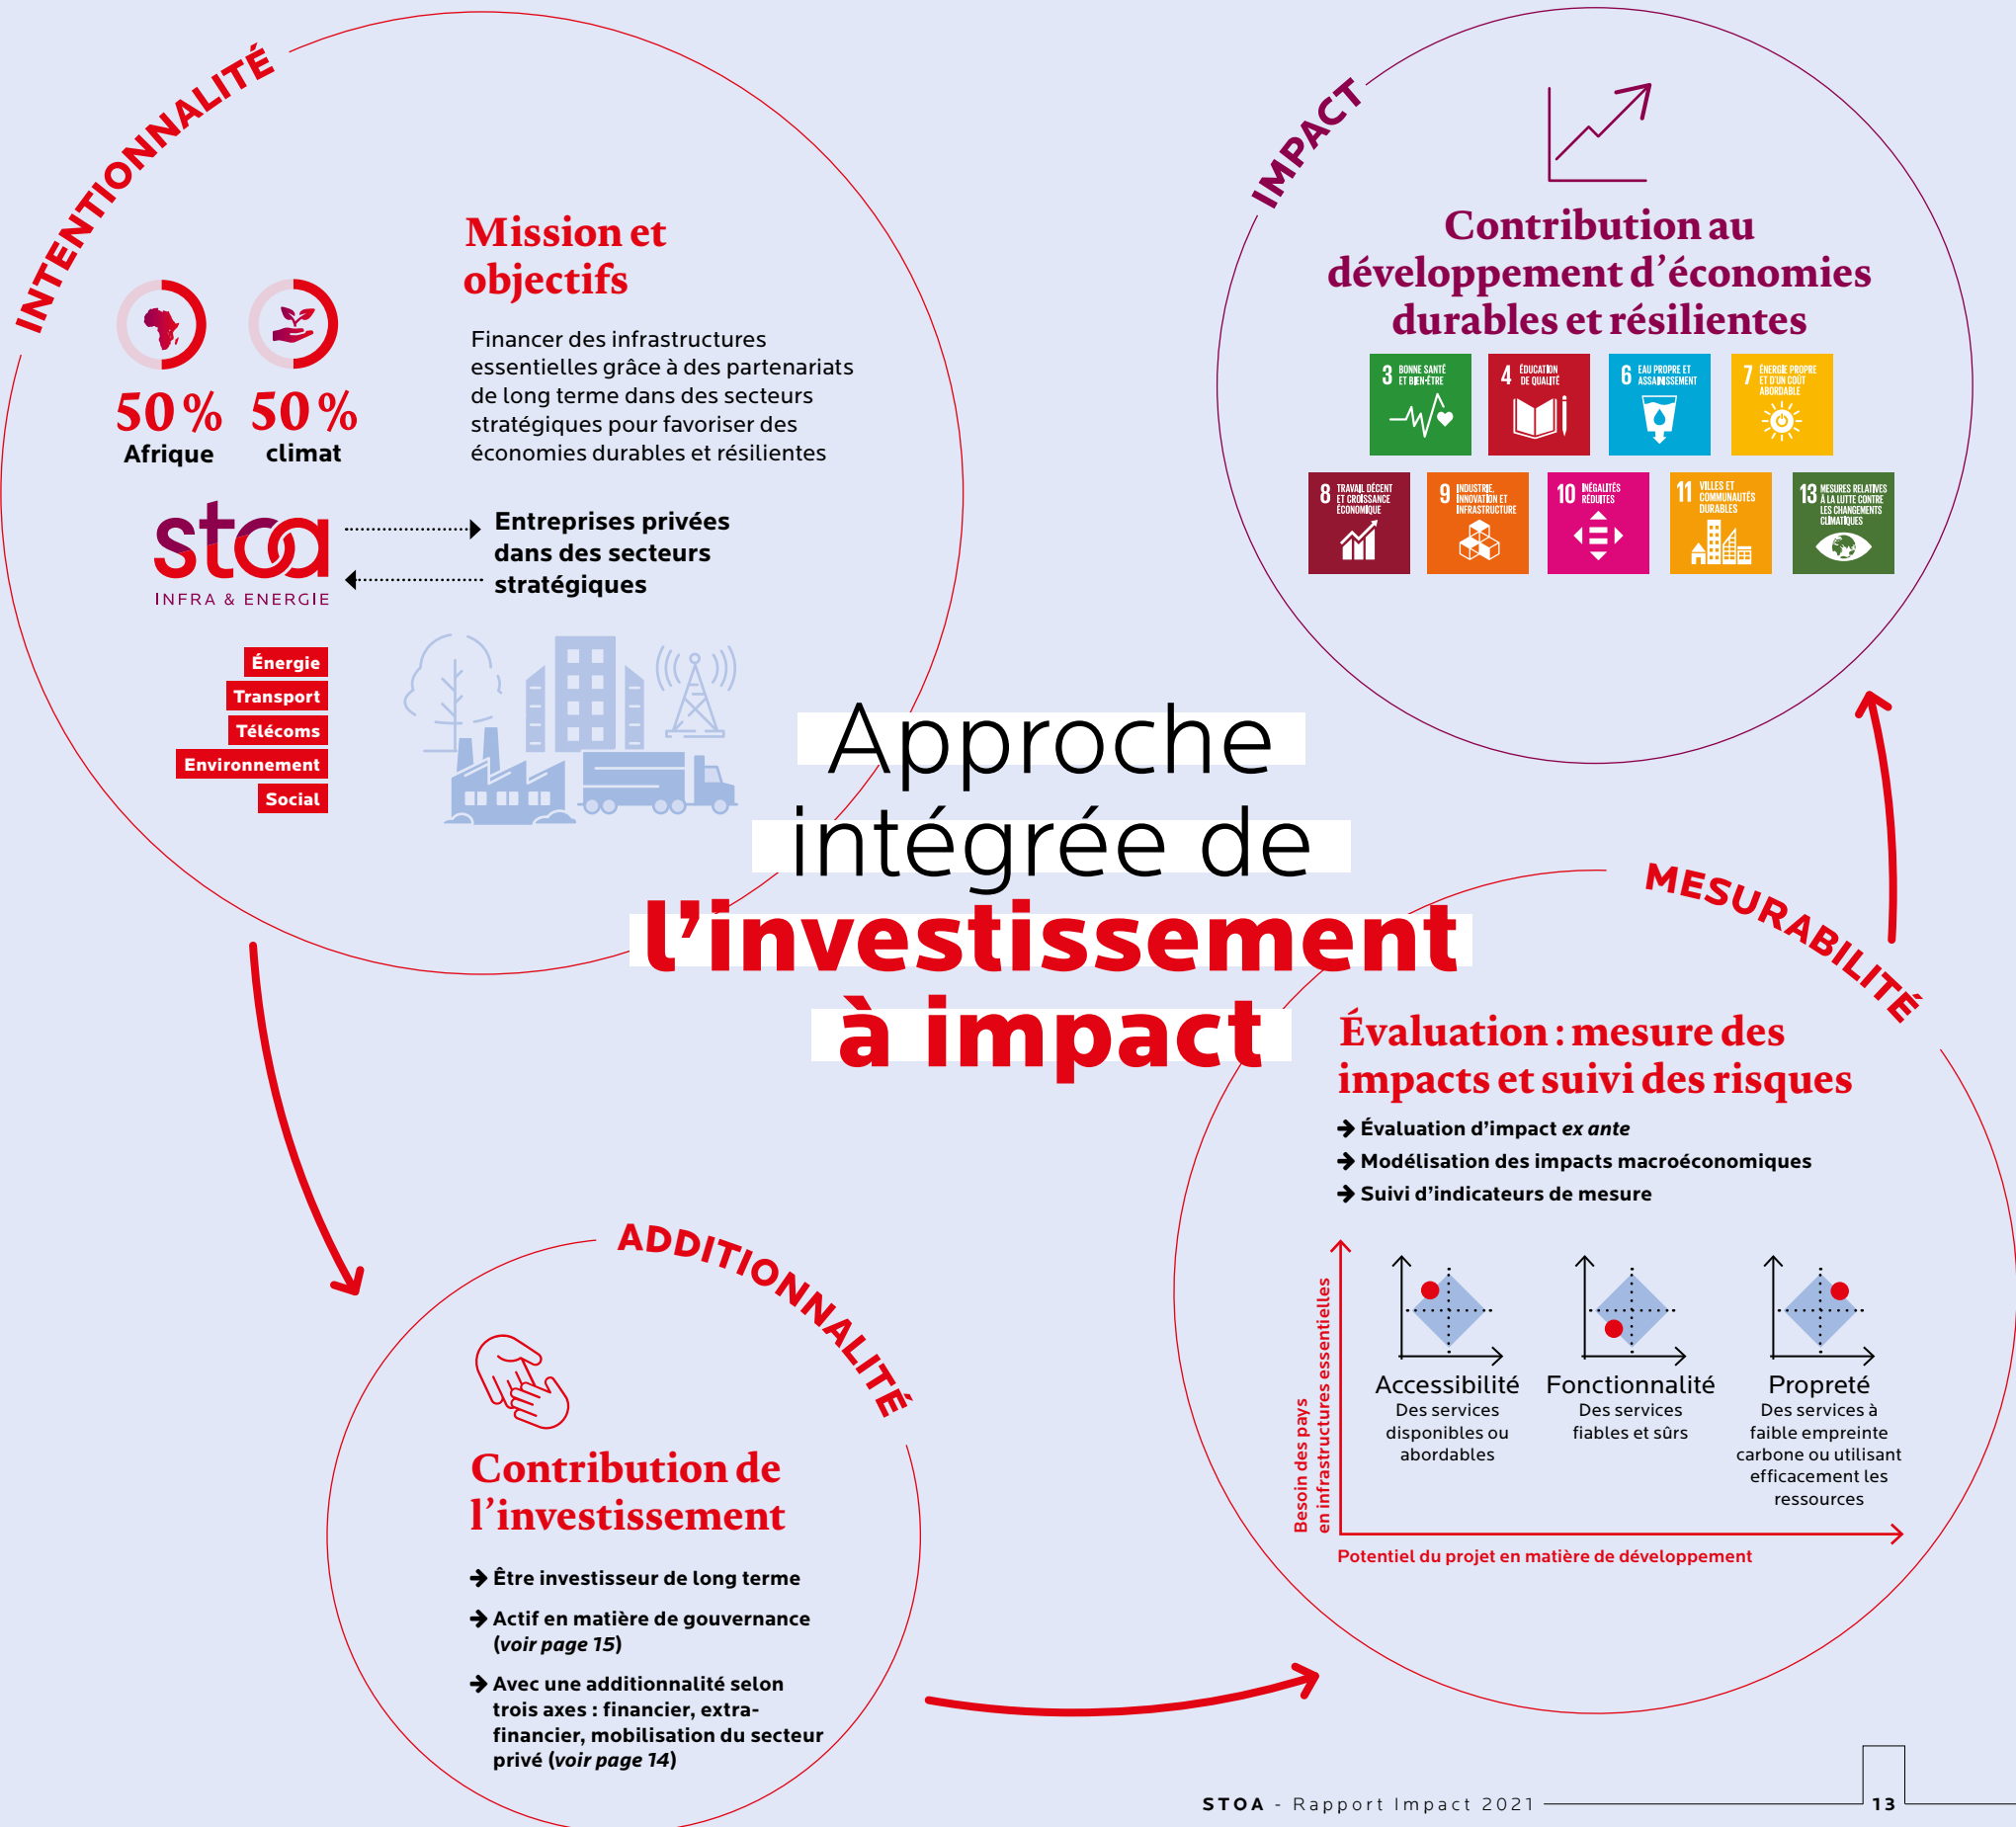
INTENTIONNALITÉ

Mission et objectifs

Financer des infrastructures essentielles grâce à des partenariats de long terme dans des secteurs stratégiques pour favoriser des économies durables et résilientes

50 % Afrique

50 % climat

stoa
INFRA & ENERGIE

Entreprises privées dans des secteurs stratégiques

Énergie
Transport
Télécoms
Environnement
Social

IMPACT

Contribution au développement d'économies durables et résilientes

3 BONNE SANTÉ ET BIEN-ÊTRE
4 ÉDUCATION DE QUALITÉ
6 EAU PROPRE ET ASSAINISSEMENT
7 ÉNERGIE PROPRE ET D'UN COÛT ABORDABLE
8 TRAVAIL DÉCENT ET CROISSANCE ÉCONOMIQUE
9 INDUSTRIE, INNOVATION ET INFRASTRUCTURE
10 INÉGALITÉS RÉDUITES
11 VILLES ET COMMUNAUTÉS DURABLES
13 MESURES RELATIVES À LA LUTTE CONTRE LES CHANGEMENTS CLIMATIQUES

Approche intégrée de l'investissement à impact

MESURABILITÉ

Évaluation : mesure des impacts et suivi des risques

Évaluation d'impact ex ante
Modélisation des impacts macroéconomiques
Suivi d'indicateurs de mesure

Besoin des pays en infrastructures essentielles

Accessibilité
Des services disponibles ou abordables

Fonctionnalité
Des services fiables et sûrs

Propreté
Des services à faible empreinte carbone ou utilisant efficacement les ressources

Potentiel du projet en matière de développement

ADDITIONNALITÉ

Contribution de l'investissement

Être investisseur de long terme
Actif en matière de gouvernance (voir page 15)
Avec une additionnalité selon trois axes : financier, extra-financier, mobilisation du secteur privé (voir page 14)

STOA - Rapport Impact 2021
13